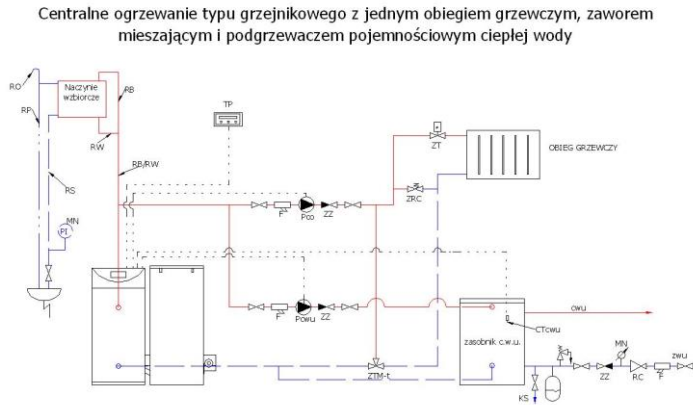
Centralne ogrzewanie typu grzejnikowego z jednym obiegiem grzewczym, zaworem mieszającym i podgrzewaczem pojemnościowym ciepłej wody

RO
RP
Naczynie wzbiorcze
RB
RW
RB/RW
RS
MN
PI
TP
ZT
OBIEG GRZEWCZY
ZRC
F
Pco
ZZ
F
Pcwu
ZZ
cwu
CTcwu
zasobnik c.w.u.
ZTM-t
MN
zwu
ZZ
RC
F
KS